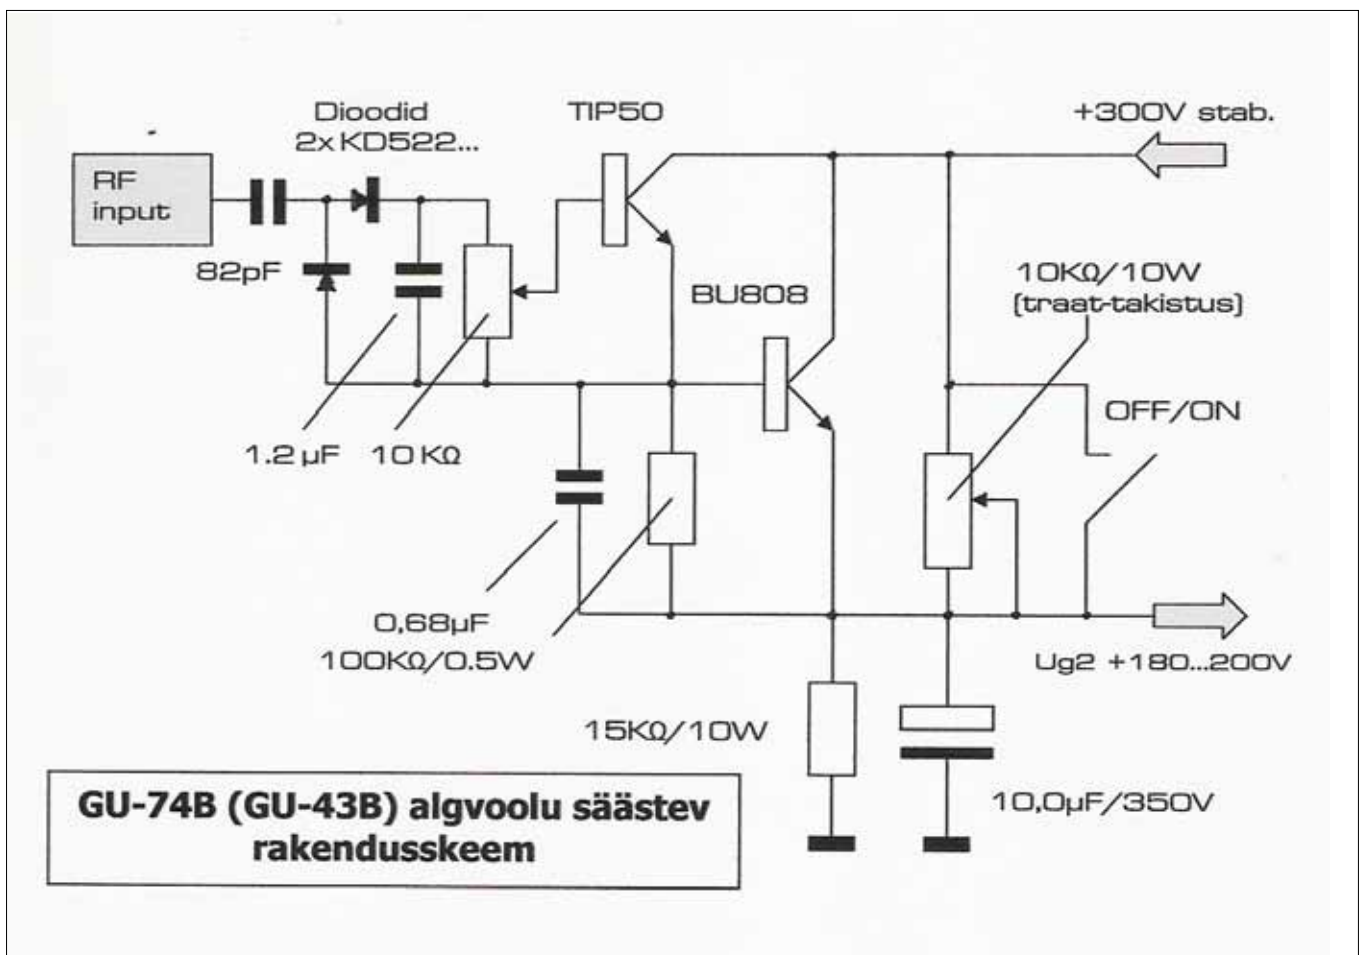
Dioodid
2x KD522...

TIP50

+300V stab.

RF
input

82pF

BU808

10KΩ/10W
(traat-takistus)

OFF/ON

1.2 µF 10 KΩ

0,68µF
100KΩ/0.5W

Ug2 +180...200V

15KΩ/10W

10,0µF/350V

GU-74B (GU-43B) algvoolu säästev
rakendusskeem